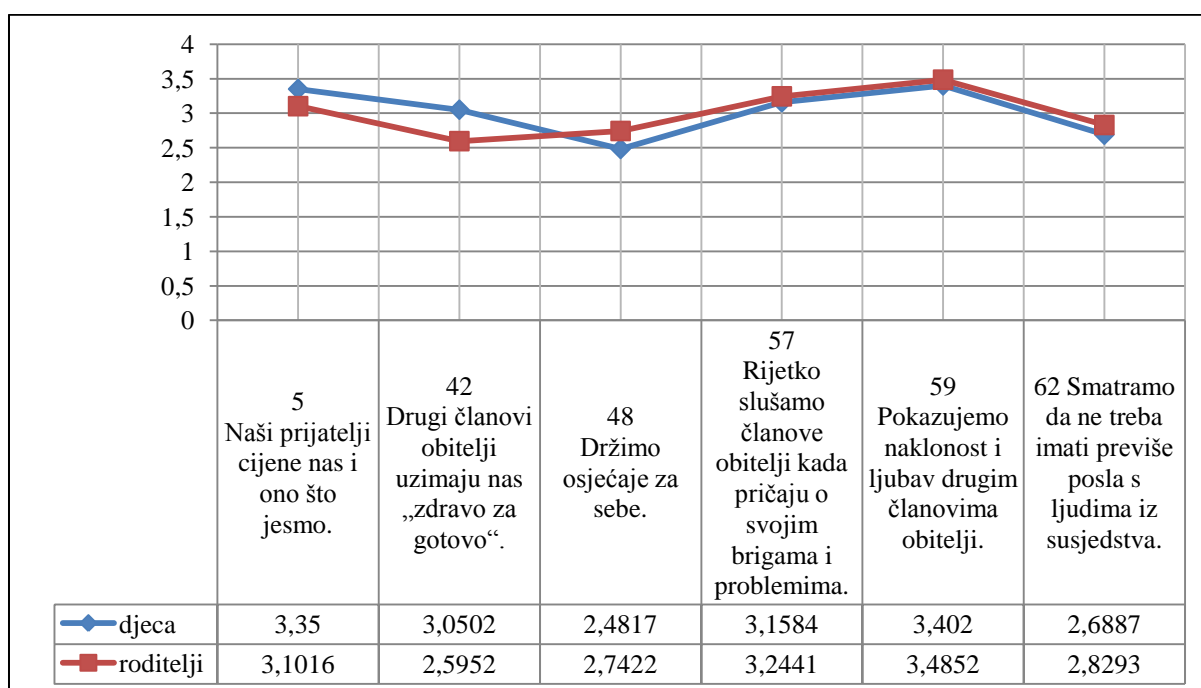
4
3,5
3
2,5
2
1,5
1
0,5
0

|  | 5 Naši prijatelji cijene nas i ono što jesmo. | 42 Drugi članovi obitelji uzimaju nas „zdravo za gotovo“. | 48 Držimo osjećaje za sebe. | 57 Rijetko slušamo članove obitelji kada pričaju o svojim brigama i problemima. | 59 Pokazujemo naklonost i ljubav drugim članovima obitelji. | 62 Smatramo da ne treba imati previše posla s ljudima iz susjedstva. |
|---|---|---|---|---|---|---|
| djeca | 3,35 | 3,0502 | 2,4817 | 3,1584 | 3,402 | 2,6887 |
| roditelji | 3,1016 | 2,5952 | 2,7422 | 3,2441 | 3,4852 | 2,8293 |